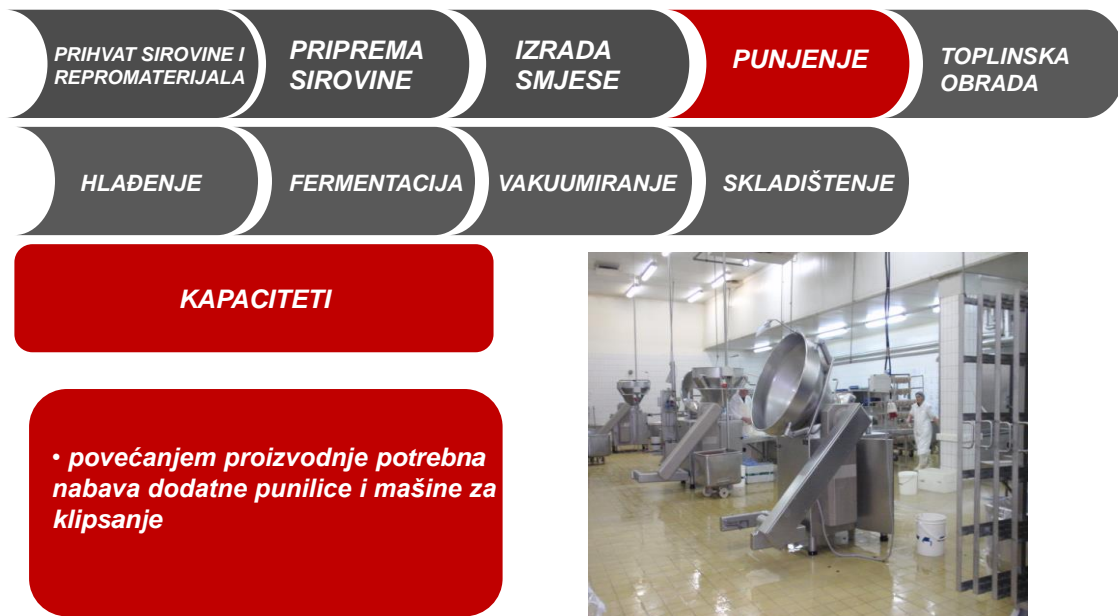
PRIHVAT SIROVINE I REPROMATERIJALA

PRIPREMA SIROVINE

IZRADA SMJESE

PUNJENJE

TOPLINSKA OBRADA

HLAĐENJE

FERMENTACIJA

VAKUUMIRANJE

SKLADIŠTENJE

KAPACITETI

• povećanjem proizvodnje potrebna nabava dodatne punilice i mašine za klipsanje